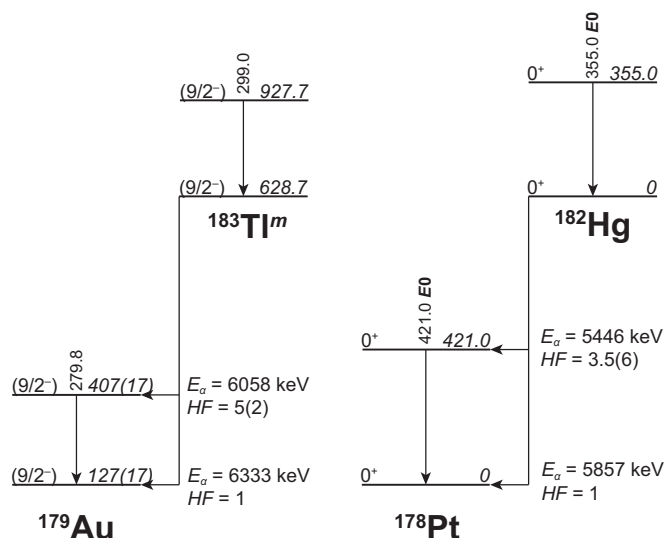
299.0
(9/2⁻) 927.7

(9/2⁻) 628.7

$^{183}$Tl$^{m}$

279.8
(9/2⁻) 407(17)
$E_{\alpha}$ = 6058 keV
HF = 5(2)

(9/2⁻) 127(17)
$E_{\alpha}$ = 6333 keV
HF = 1

$^{179}$Au

355.0 E0
0⁺ 355.0

0⁺ 0

$^{182}$Hg

421.0 E0
0⁺ 421.0
$E_{\alpha}$ = 5446 keV
HF = 3.5(6)

0⁺ 0
$E_{\alpha}$ = 5857 keV
HF = 1

$^{178}$Pt